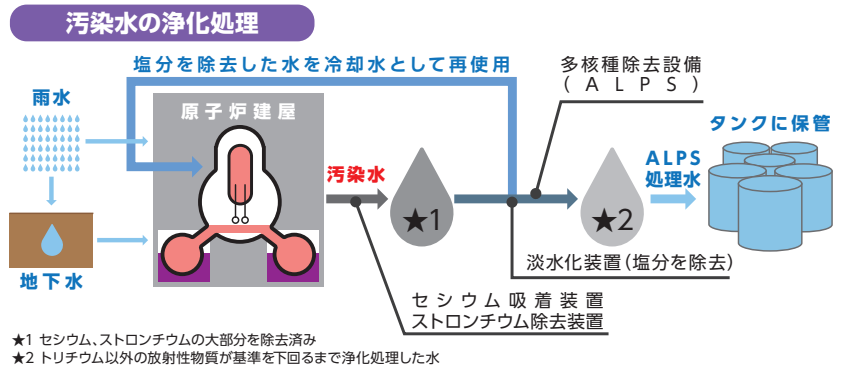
汚染水の浄化処理

塩分を除去した水を冷却水として再使用

多核種除去設備
(ALPS)

雨水

原子炉建屋

タンクに保管

汚染水

★1

★2

ALPS
処理水

地下水

淡水化装置(塩分を除去)

セシウム吸着装置
ストロンチウム除去装置

★1 セシウム、ストロンチウムの大部分を除去済み
★2 トリチウム以外の放射性物質が基準を下回るまで浄化処理した水